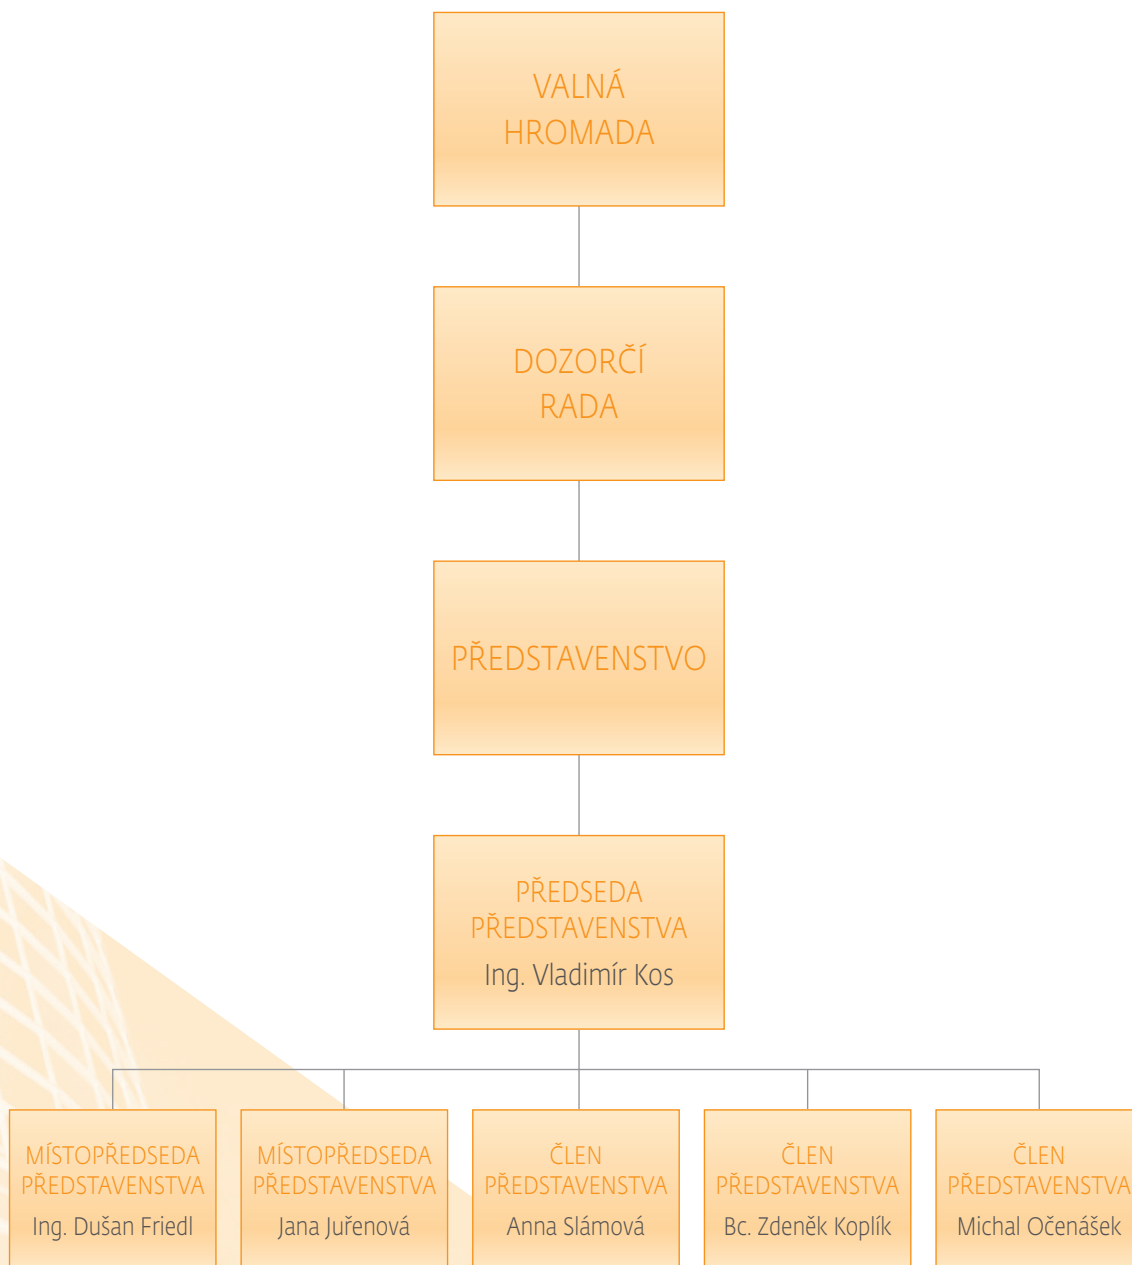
VALNÁ HROMADA

DOZORČÍ RADA

PŘEDSTAVENSTVO

PŘEDSEDA PŘEDSTAVENSTVA
Ing. Vladimír Kos

MÍSTOPŘEDSEDA PŘEDSTAVENSTVA
Ing. Dušan Friedl

MÍSTOPŘEDSEDA PŘEDSTAVENSTVA
Jana Juřenová

ČLEN PŘEDSTAVENSTVA
Anna Slámová

ČLEN PŘEDSTAVENSTVA
Bc. Zdeněk Koplík

ČLEN PŘEDSTAVENSTVA
Michal Očenášek